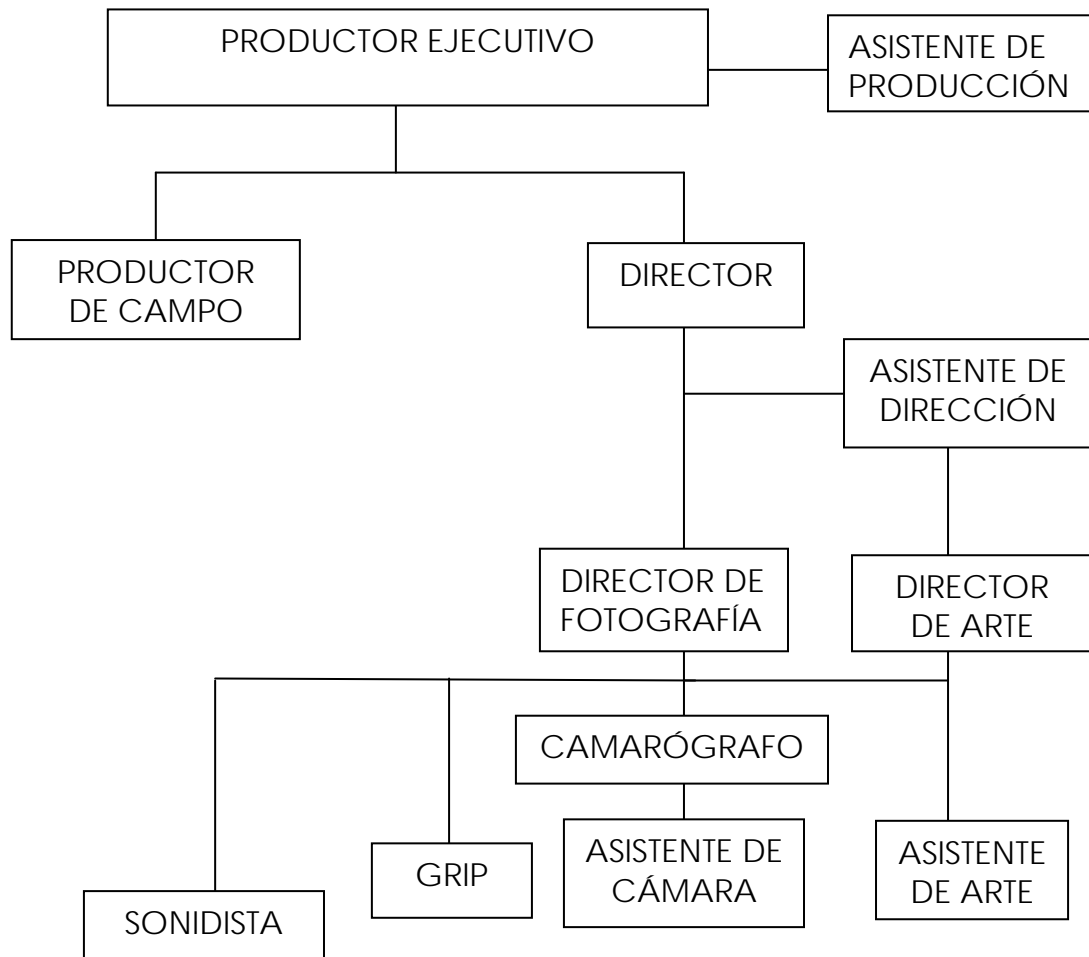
PRODUCTOR EJECUTIVO

ASISTENTE DE PRODUCCIÓN

PRODUCTOR DE CAMPO

DIRECTOR

ASISTENTE DE DIRECCIÓN

DIRECTOR DE FOTOGRAFÍA

DIRECTOR DE ARTE

CAMARÓGRAFO

GRIP

ASISTENTE DE CÁMARA

ASISTENTE DE ARTE

SONIDISTA